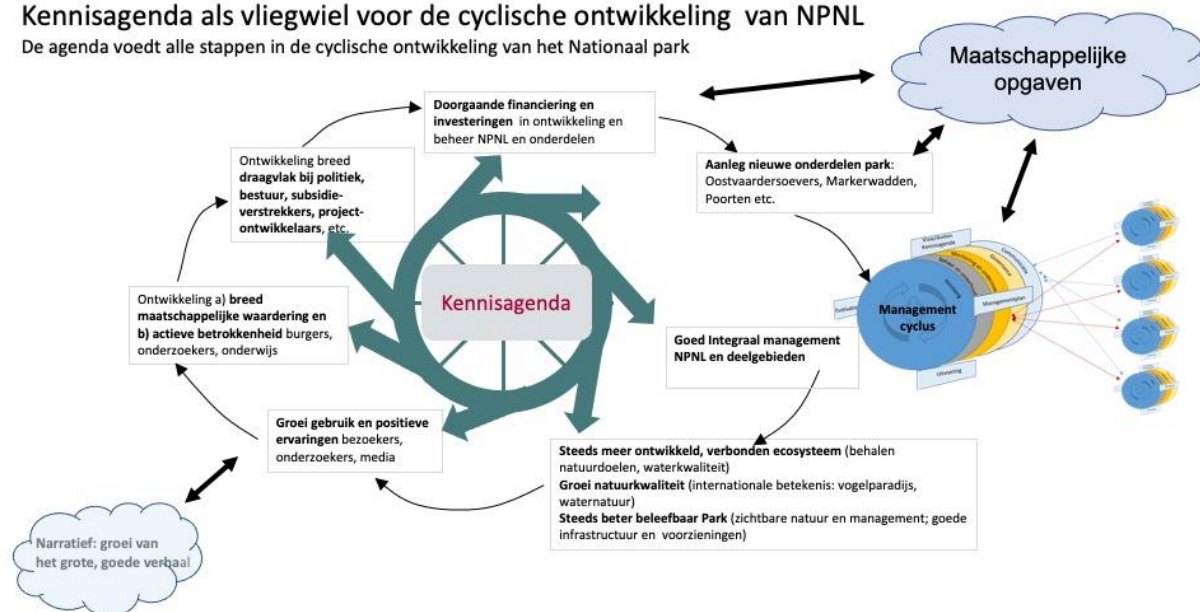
Kennisagenda als vliegwiel voor de cyclische ontwikkeling van NPNL
De agenda voedt alle stappen in de cyclische ontwikkeling van het Nationaal park

Maatschappelijke opgaven

Doorgaande financiering en investeringen in ontwikkeling en beheer NPNL en onderdelen

Aanleg nieuwe onderdelen park: Oostvaardersoevers, Markerwadden, Poorten etc.

Ontwikkeling breed draagvlak bij politiek, bestuur, subsidieverstrekkers, projectontwikkelaars, etc.

Kennisagenda

Ontwikkeling a) breed maatschappelijke waardering en b) actieve betrokkenheid burgers, onderzoekers, onderwijs

Management cyclus

Visie/doelen Kennisagenda

Evaluatie

Managementplan

Uitvoering

Goed Integraal management NPNL en deelgebieden

Groei gebruik en positieve ervaringen bezoekers, onderzoekers, media

Steeds meer ontwikkeld, verbonden ecosysteem (behalen natuurdoelen, waterkwaliteit)
Groei natuurkwaliteit (internationale betekenis: vogelparadijs, waternatuur)
Steeds beter beleefbaar Park (zichtbare natuur en management; goede infrastructuur en voorzieningen)

Narratief: groei van het grote, goede verhaal